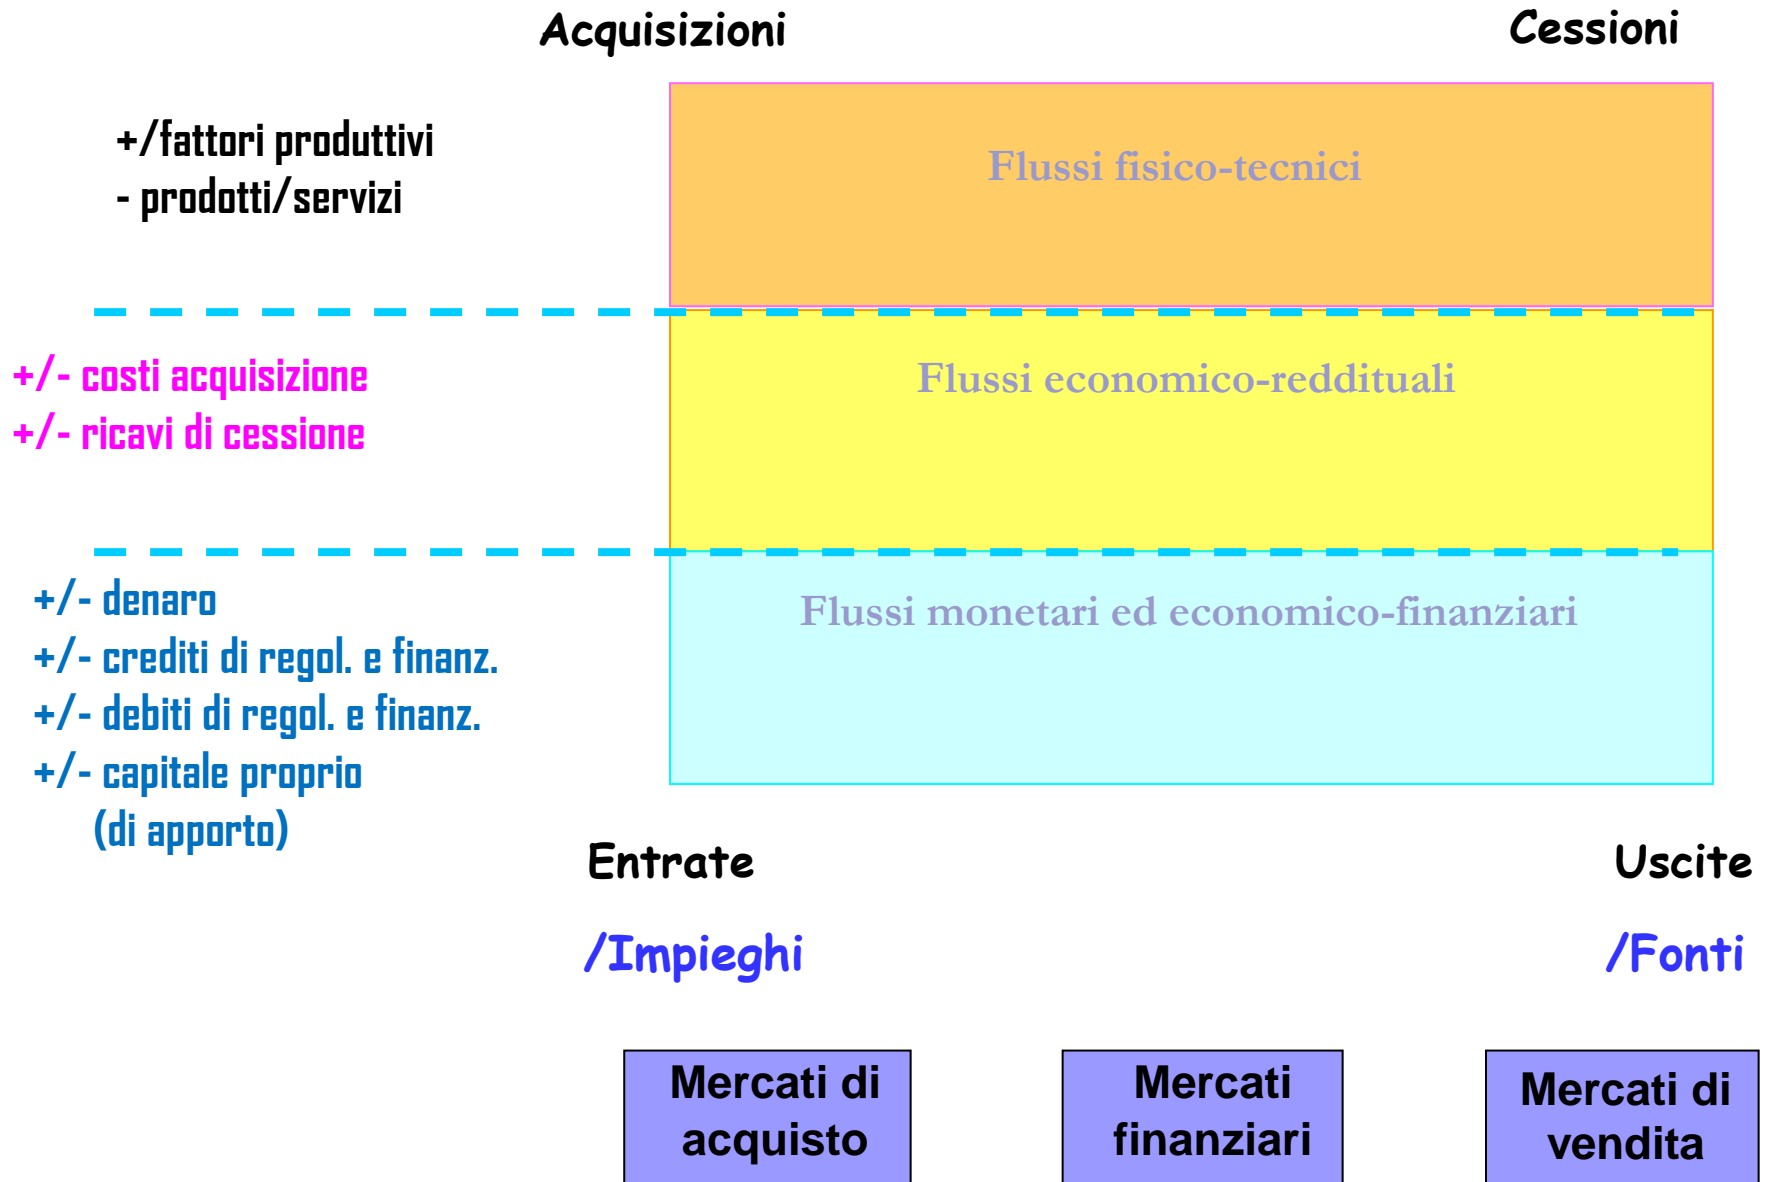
Acquisizioni

Cessioni

+/fattori produttivi
- prodotti/servizi

Flussi fisico-tecnici

+/- costi acquisizione
+/- ricavi di cessione

Flussi economico-reddituali

+/- denaro
+/- crediti di regol. e finanz.
+/- debiti di regol. e finanz.
+/- capitale proprio
(di apporto)

Flussi monetari ed economico-finanziari

Entrate

Uscite

/Impieghi

/Fonti

Mercati di acquisto

Mercati finanziari

Mercati di vendita